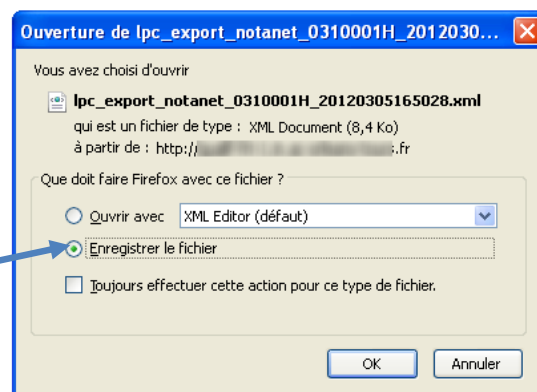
Ouverture de lpc_export_notanet_0310001H_2012030...

Vous avez choisi d'ouvrir

lpc_export_notanet_0310001H_20120305165028.xml

qui est un fichier de type : XML Document (8,4 Ko)

à partir de : http://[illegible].fr

Que doit faire Firefox avec ce fichier ?

Ouvrir avec XML Editor (défaut)

Enregistrer le fichier

Toujours effectuer cette action pour ce type de fichier.

OK Annuler